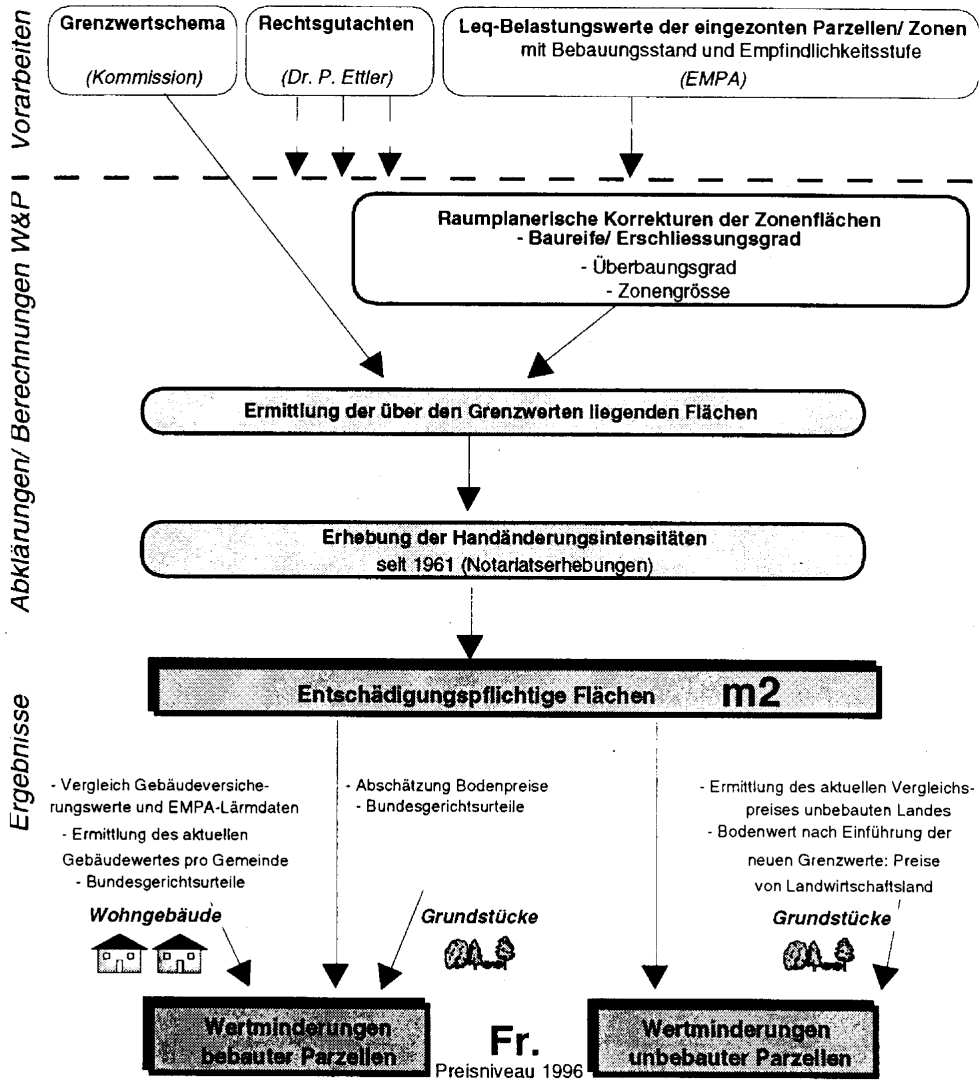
Vorarbeiten

Grenzwertschema

(Kommission)

Rechtsgutachten

(Dr. P. Ettler)

Leq-Belastungswerte der eingezonten Parzellen/ Zonen mit Bebauungsstand und Empfindlichkeitsstufe

(EMPA)

Abklärungen/ Berechnungen W&P

Raumplanerische Korrekturen der Zonenflächen
- Baureife/ Erschliessungsgrad
- Überbaungsgrad
- Zonengrösse

Ermittlung der über den Grenzwerten liegenden Flächen

Erhebung der Handänderungsintensitäten seit 1961 (Notariatserhebungen)

Ergebnisse

Entschädigungspflichtige Flächen m2

- Vergleich Gebäudeversicherungswerte und EMPA-Lärmdaten
- Ermittlung des aktuellen Gebäudewertes pro Gemeinde
- Bundesgerichtsurteile

- Abschätzung Bodenpreise
- Bundesgerichtsurteile

- Ermittlung des aktuellen Vergleichspreises unbebauten Landes
- Bodenwert nach Einführung der neuen Grenzwerte: Preise von Landwirtschaftsland

Wohngebäude

Grundstücke

Grundstücke

Wertminderungen bebauter Parzellen

Fr.
Preisniveau 1996

Wertminderungen unbebauter Parzellen